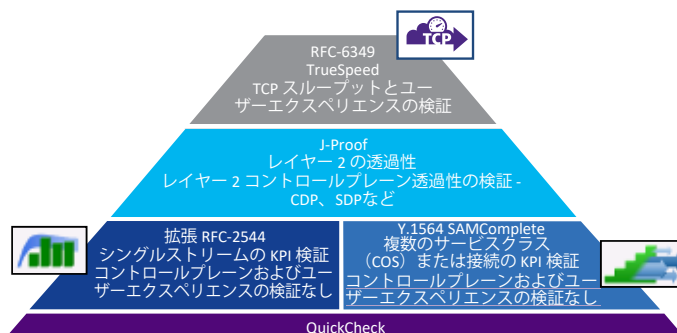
TCP

RFC-6349
TrueSpeed
TCP スループットとユーザーエクスペリエンスの検証

J-Proof
レイヤー 2 の透過性
レイヤー 2 コントロールプレーン透過性の検証 - CDP、SDPなど

拡張 RFC-2544
シングルストリームの KPI 検証
コントロールプレーンおよびユーザーエクスペリエンスの検証なし

Y.1564 SAMComplete
複数のサービスクラス（COS）または接続の KPI 検証
コントロールプレーンおよびユーザーエクスペリエンスの検証なし

QuickCheck